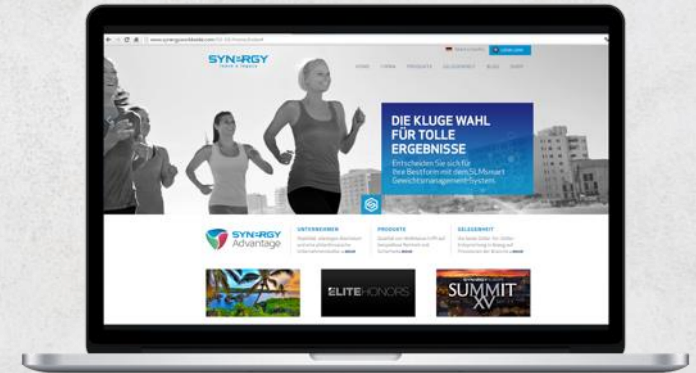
www.synergyworldwide.com/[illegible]

SYNERGY

HOME FIRMA PRODUKTE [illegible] BLOG SHOP

DIE KLUGE WAHL FÜR TOLLE ERGEBNISSE

Entscheiden Sie sich für Ihre Bestform mit dem SLMsmart Gewichtsmanagement-System.

SYNERGY Advantage

UNTERNEHMEN

PRODUKTE

GELEGENHEIT

ELITE HONORS

SUMMIT XV